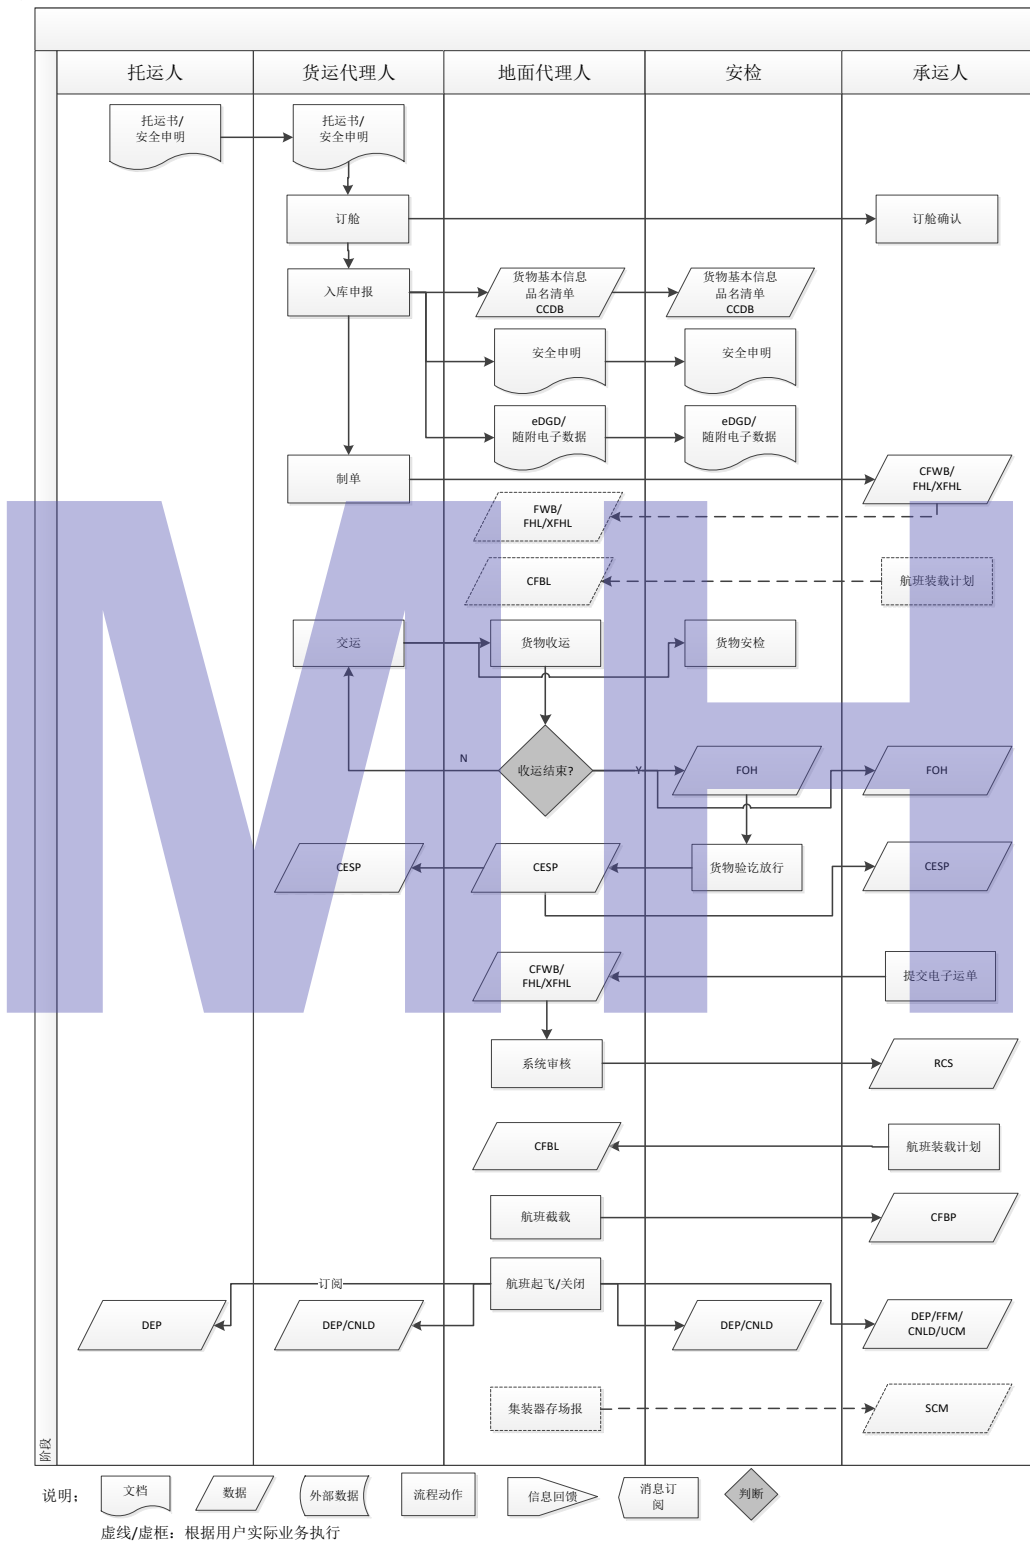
托运人 | 货运代理人 | 地面代理人 | 安检 | 承运人

托运书/安全申明

托运书/安全申明

订舱

订舱确认

入库申报

货物基本信息 品名清单 CCDB

货物基本信息 品名清单 CCDB

安全申明

安全申明

eDGD/随附电子数据

eDGD/随附电子数据

制单

CFWB/FHL/XFHL

FWB/FHL/XFHL

CFBL

航班装载计划

交运

货物收运

货物安检

N

收运结束?

Y

FOH

FOH

CESP

CESP

货物验讫放行

CESP

CFWB/FHL/XFHL

提交电子运单

系统审核

RCS

CFBL

航班装载计划

航班截载

CFBP

订阅

航班起飞/关闭

DEP

DEP/CNLD

DEP/CNLD

DEP/FFM/CNLD/UCM

集装器存场报

SCM

阶段

说明: 文档 数据 外部数据 流程动作 信息回馈 消息订阅 判断

虚线/虚框: 根据用户实际业务执行